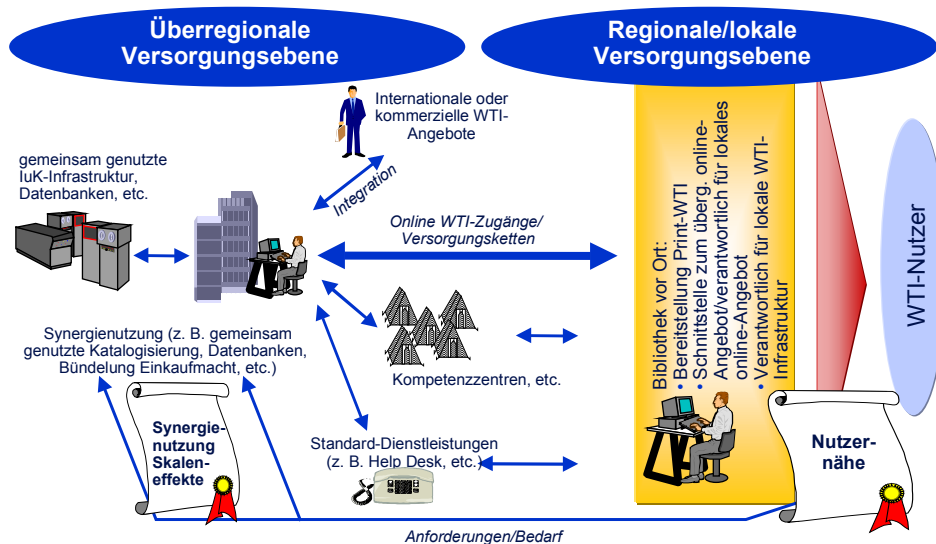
Überregionale Versorgungsebene

Regionale/lokale Versorgungsebene

Internationale oder kommerzielle WTI-Angebote

gemeinsam genutzte IuK-Infrastruktur, Datenbanken, etc.

Integration

Online WTI-Zugänge/ Versorgungsketten

Bibliothek vor Ort:
• Bereitstellung Print-WTI
• Schnittstelle zum überg. online-Angebot/verantwortlich für lokales online-Angebot
• Verantwortlich für lokale WTI-Infrastruktur

WTI-Nutzer

Synergienutzung (z. B. gemeinsam genutzte Katalogisierung, Datenbanken, Bündelung Einkaufmacht, etc.)

Kompetenzzentren, etc.

Standard-Dienstleistungen (z. B. Help Desk, etc.)

Synergie-nutzung Skalen-effekte

Nutzer-nähe

Anforderungen/Bedarf